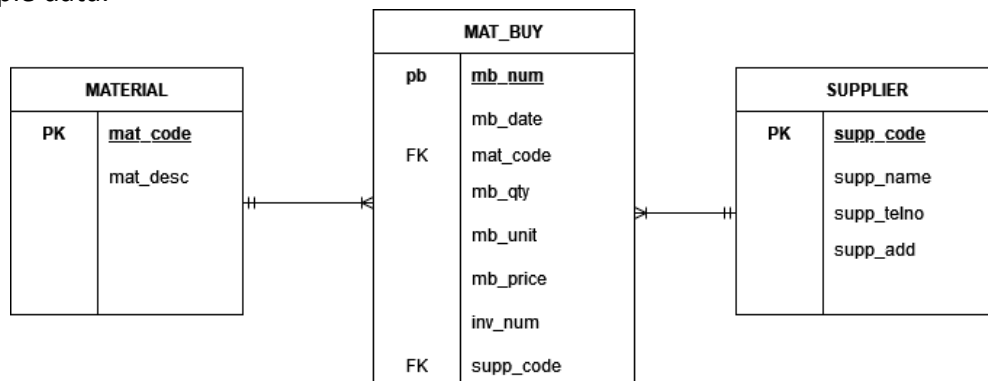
ple data.

| MATERIAL | |
|---|---|
| PK | mat_code |
| | mat_desc |

| MAT_BUY | |
|---|---|
| pb | mb_num |
| | mb_date |
| FK | mat_code |
| | mb_qty |
| | mb_unit |
| | mb_price |
| | inv_num |
| FK | supp_code |

| SUPPLIER | |
|---|---|
| PK | supp_code |
| | supp_name |
| | supp_telno |
| | supp_add |